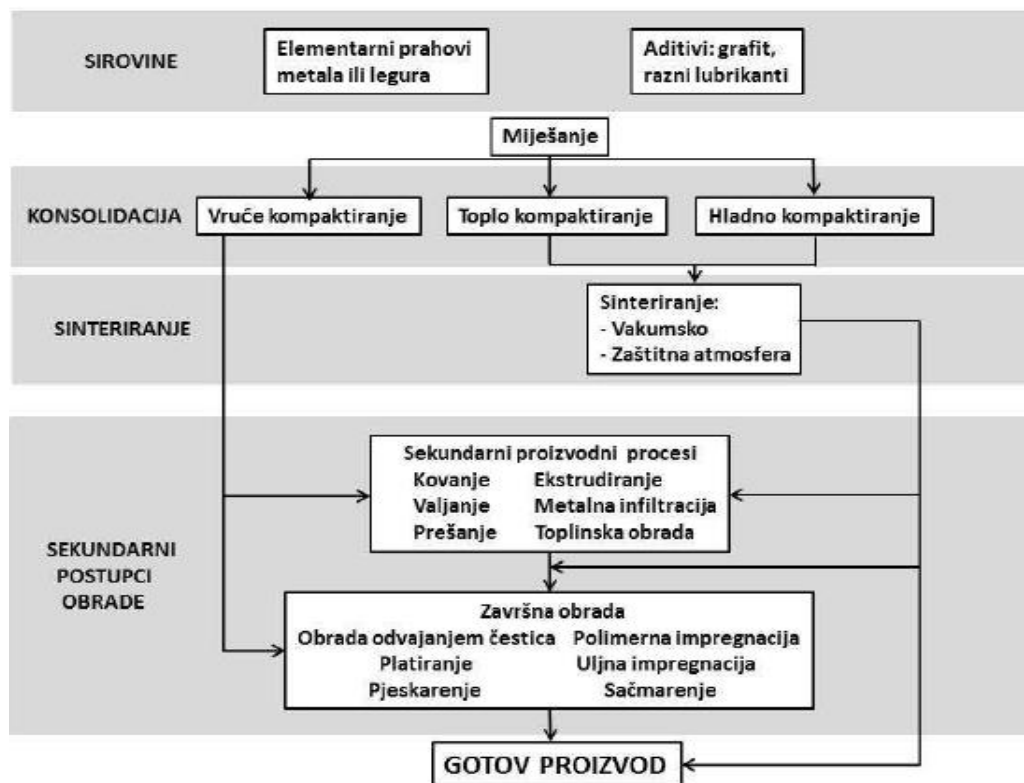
SIROVINE

Elementarni prahovi metala ili legura

Aditivi: grafit, razni lubrikanti

Miješanje

KONSOLIDACIJA

Vruće kompaktiranje

Toplo kompaktiranje

Hladno kompaktiranje

SINTERIRANJE

Sinteriranje:
- Vakumsko
- Zaštitna atmosfera

SEKUNDARNI POSTUPCI OBRADE

Sekundarni proizvodni procesi
Kovanje
Ekstrudiranje
Valjanje
Metalna infiltracija
Prešanje
Toplinska obrada

Završna obrada
Obrada odvajanjem čestica
Polimerna impregnacija
Platiranje
Uljna impregnacija
Pjeskarenje
Sačmarenje

GOTOV PROIZVOD